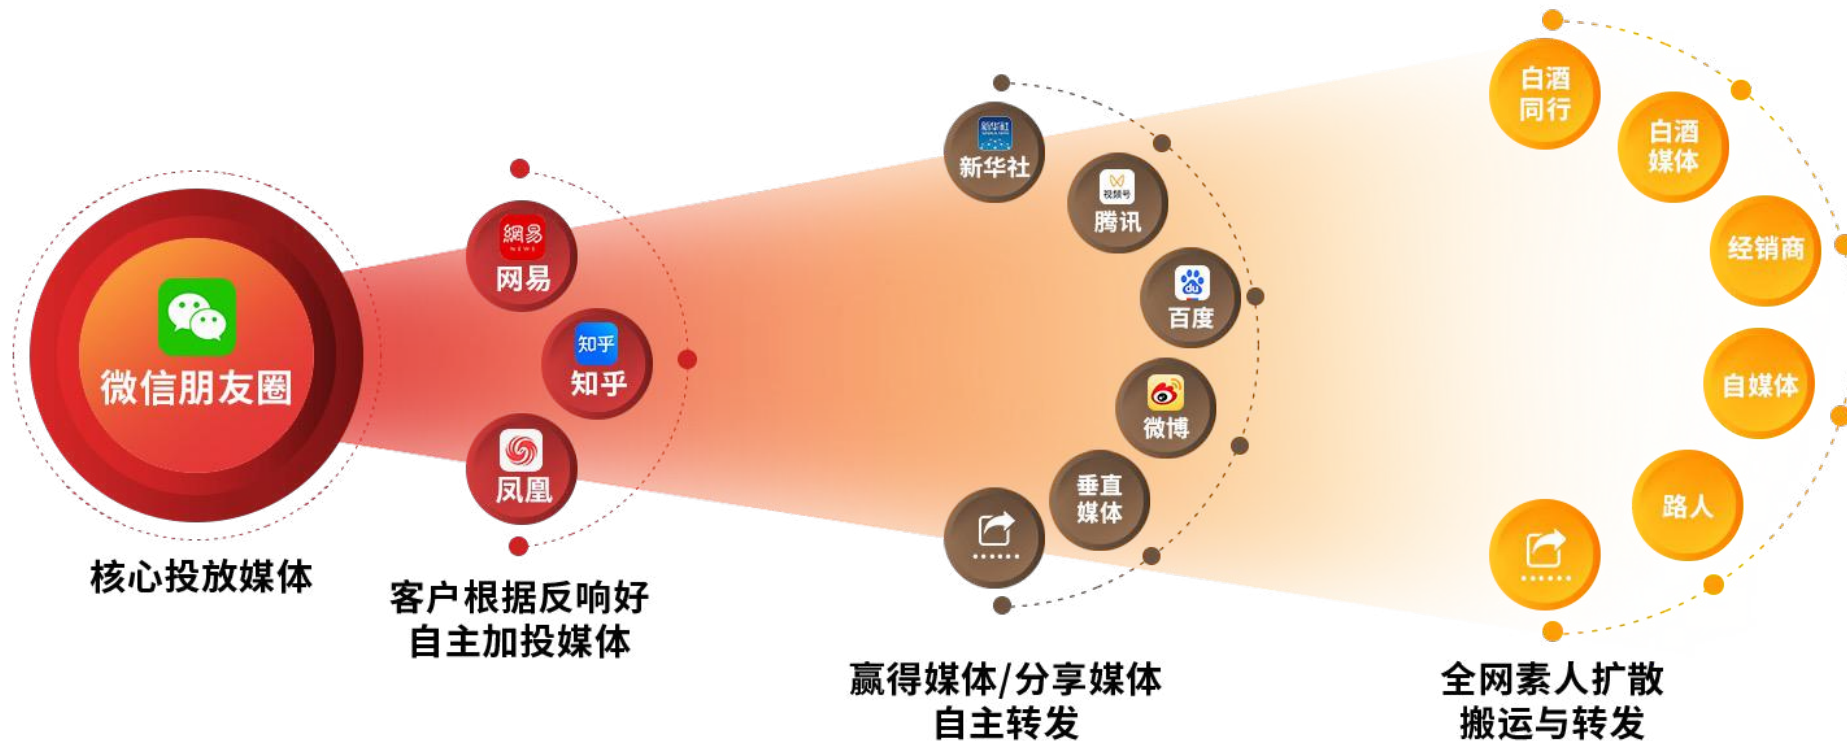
微信朋友圈

核心投放媒体

網易
网易

知乎
知乎

凤凰

客户根据反响好
自主加投媒体

新华社
新华社

视频号
腾讯

百度

微博

垂直
媒体

……

赢得媒体/分享媒体
自主转发

白酒
同行

白酒
媒体

经销商

自媒体

路人

……

全网素人扩散
搬运与转发